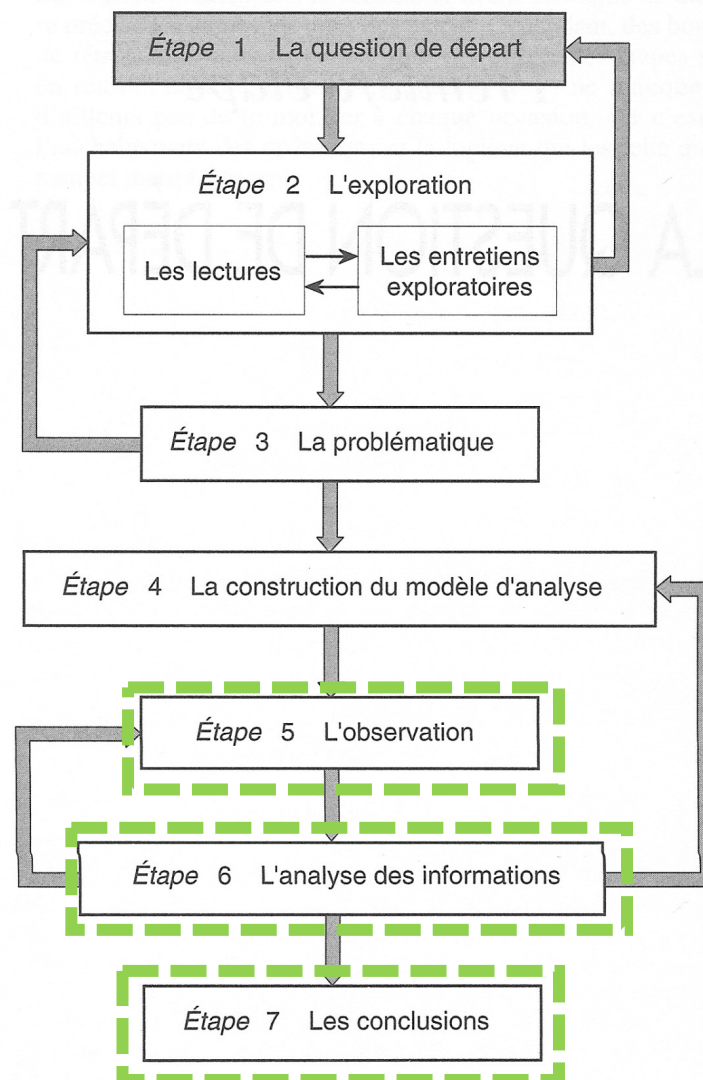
Étape 1 La question de départ

Étape 2 L'exploration

Les lectures

Les entretiens exploratoires

Étape 3 La problématique

Étape 4 La construction du modèle d'analyse

Étape 5 L'observation

Étape 6 L'analyse des informations

Étape 7 Les conclusions